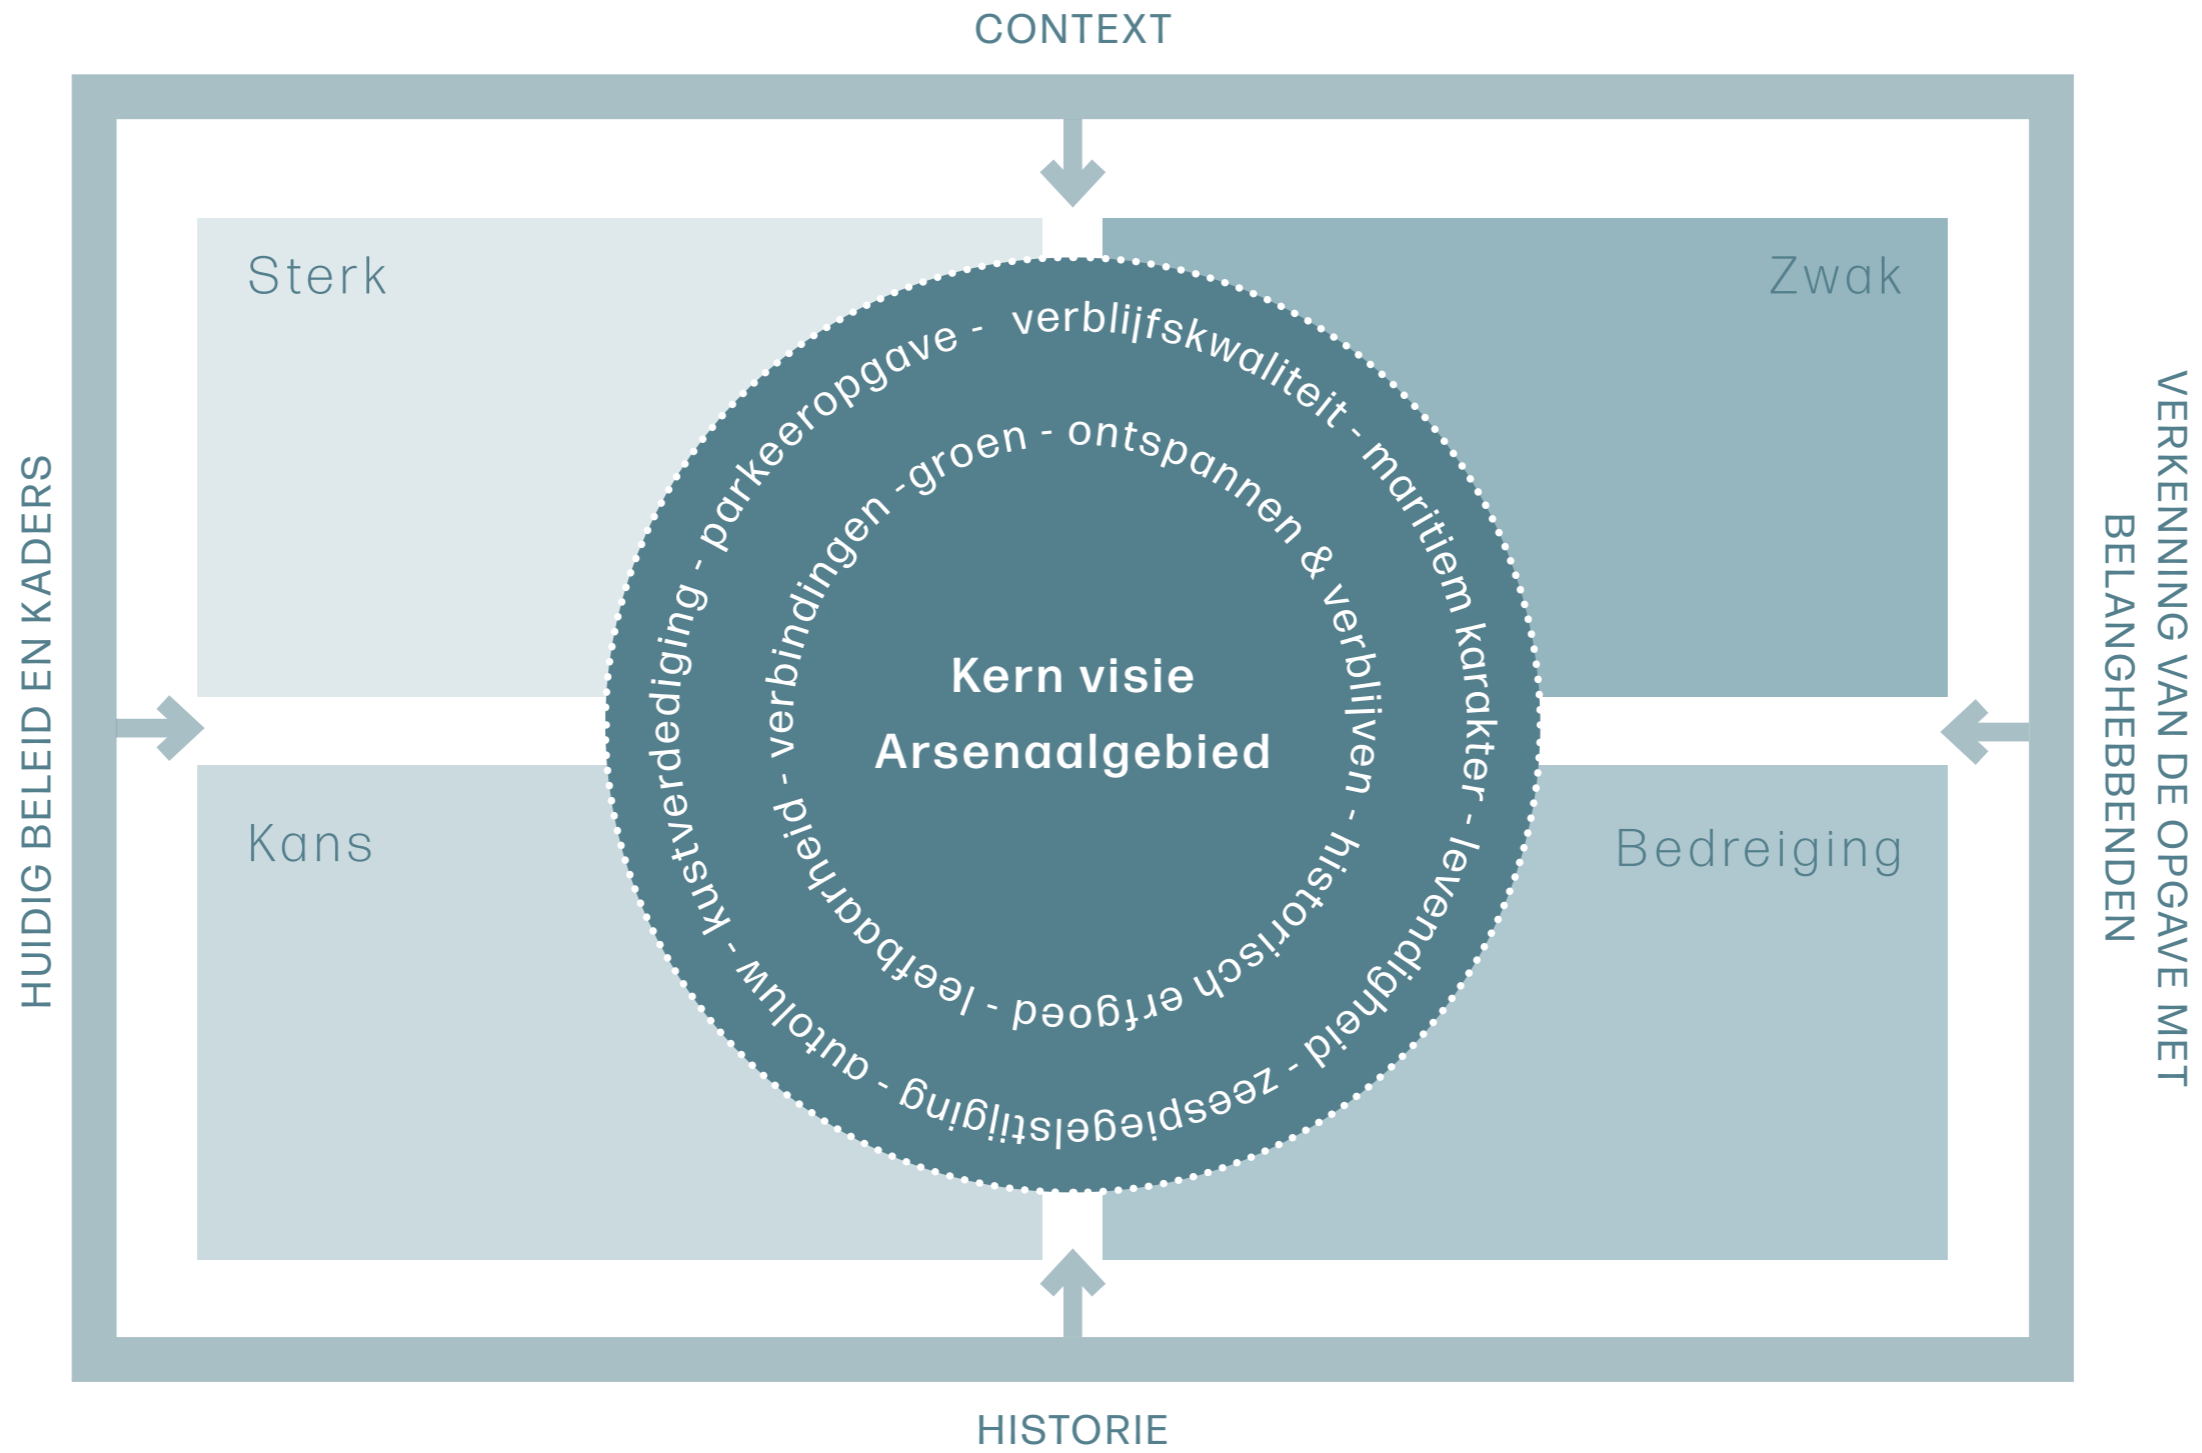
CONTEXT

HUIDIG BELEID EN KADERS

VERKENNING VAN DE OPGAVE MET BELANGHEBBENDEN

Sterk

Zwak

Kans

Bedreiging

parkeeropgave - verblijfskwaliteit - maritiem karakter - levendigheid - zeespiegelstijging - autoluw - kustverdediging -

groen - ontspannen & verblijven - historisch erfgoed - leefbaarheid - verbindingen -

Kern visie
Arsenaalgebied

HISTORIE